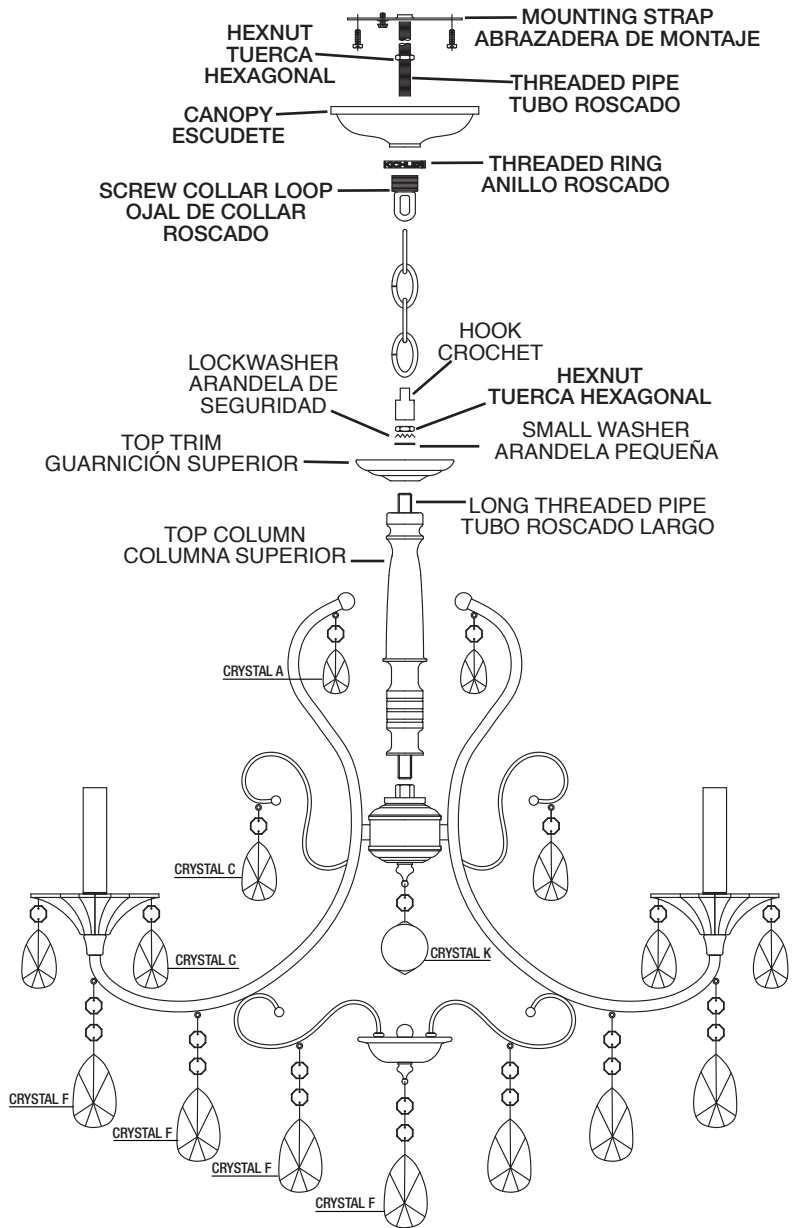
MOUNTING STRAP
ABRAZADERA DE MONTAJE

HEXNUT
TUERCA
HEXAGONAL

THREADED PIPE
TUBO ROSCADO

CANOPY
ESCUDETE

KICHLER

THREADED RING
ANILLO ROSCADO

SCREW COLLAR LOOP
OJAL DE COLLAR
ROSCADO

HOOK
CROCHET

LOCKWASHER
ARANDELA DE
SEGURIDAD

HEXNUT
TUERCA HEXAGONAL

SMALL WASHER
ARANDELA PEQUEÑA

TOP TRIM
GUARNICIÓN SUPERIOR

LONG THREADED PIPE
TUBO ROSCADO LARGO

TOP COLUMN
COLUMNA SUPERIOR

CRYSTAL A

CRYSTAL C

CRYSTAL C

CRYSTAL K

CRYSTAL F

CRYSTAL F

CRYSTAL F

CRYSTAL F